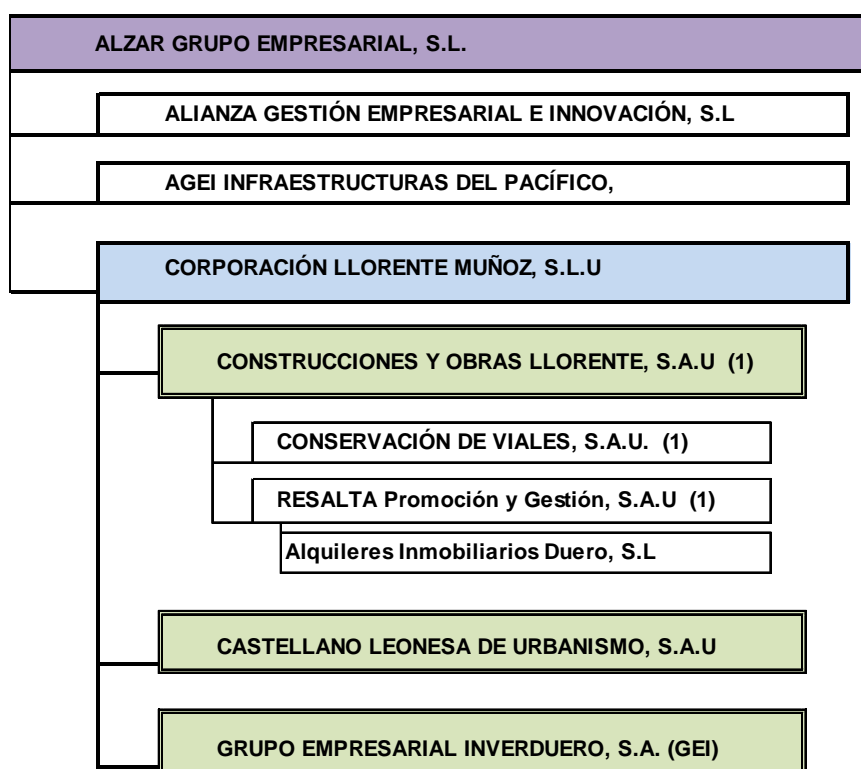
ALZAR GRUPO EMPRESARIAL, S.L.

ALIANZA GESTIÓN EMPRESARIAL E INNOVACIÓN, S.L

AGEI INFRAESTRUCTURAS DEL PACÍFICO,

CORPORACIÓN LLORENTE MUÑOZ, S.L.U

CONSTRUCCIONES Y OBRAS LLORENTE, S.A.U (1)

CONSERVACIÓN DE VIALES, S.A.U. (1)

RESALTA Promoción y Gestión, S.A.U (1)

Alquileres Inmobiliarios Duero, S.L

CASTELLANO LEONESA DE URBANISMO, S.A.U

GRUPO EMPRESARIAL INVERDUERO, S.A. (GEI)